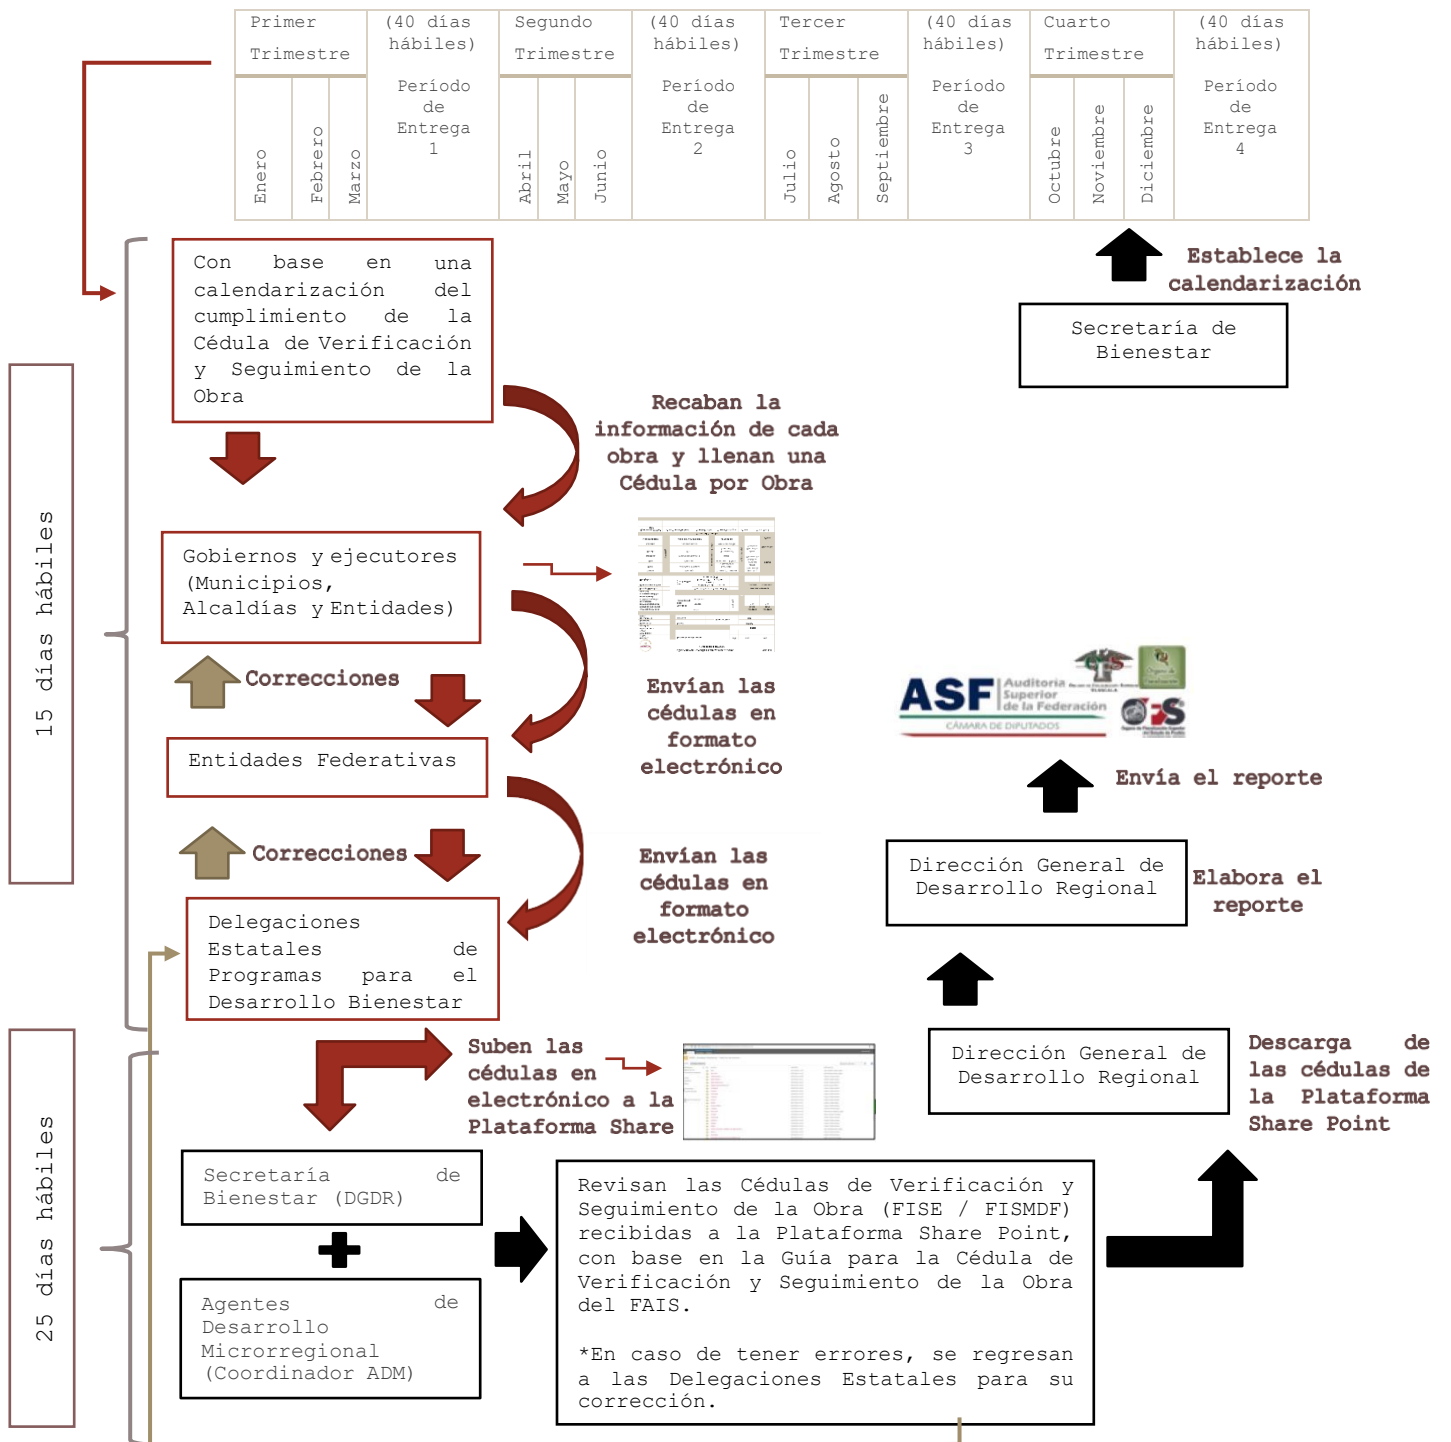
| Primer Trimestre | | | (40 días hábiles) | Segundo Trimestre | | | (40 días hábiles) | Tercer Trimestre | | | (40 días hábiles) | Cuarto Trimestre | | | (40 días hábiles) |
|---|---|---|---|---|---|---|---|---|---|---|---|---|---|---|---|
| Enero | Febrero | Marzo | Período de Entrega 1 | Abril | Mayo | Junio | Período de Entrega 2 | Julio | Agosto | Septiembre | Período de Entrega 3 | Octubre | Noviembre | Diciembre | Período de Entrega 4 |

Establece la calendarización

Secretaría de Bienestar

15 días hábiles

Con base en una calendarización del cumplimiento de la Cédula de Verificación y Seguimiento de la Obra

Recaban la información de cada obra y llenan una Cédula por Obra

Gobiernos y ejecutores (Municipios, Alcaldías y Entidades)

Correcciones

Envían las cédulas en formato electrónico

Entidades Federativas

ASF Auditoría Superior de la Federación CÁMARA DE DIPUTADOS

Envía el reporte

Correcciones

Envían las cédulas en formato electrónico

Dirección General de Desarrollo Regional

Elabora el reporte

Delegaciones Estatales de Programas para el Desarrollo Bienestar

25 días hábiles

Suben las cédulas en electrónico a la Plataforma Share

Dirección General de Desarrollo Regional

Descarga de las cédulas de la Plataforma Share Point

Secretaría de Bienestar (DGDR)

Agentes de Desarrollo Microrregional (Coordinador ADM)

Revisan las Cédulas de Verificación y Seguimiento de la Obra (FISE / FISMDF) recibidas a la Plataforma Share Point, con base en la Guía para la Cédula de Verificación y Seguimiento de la Obra del FAIS.

*En caso de tener errores, se regresan a las Delegaciones Estatales para su corrección.